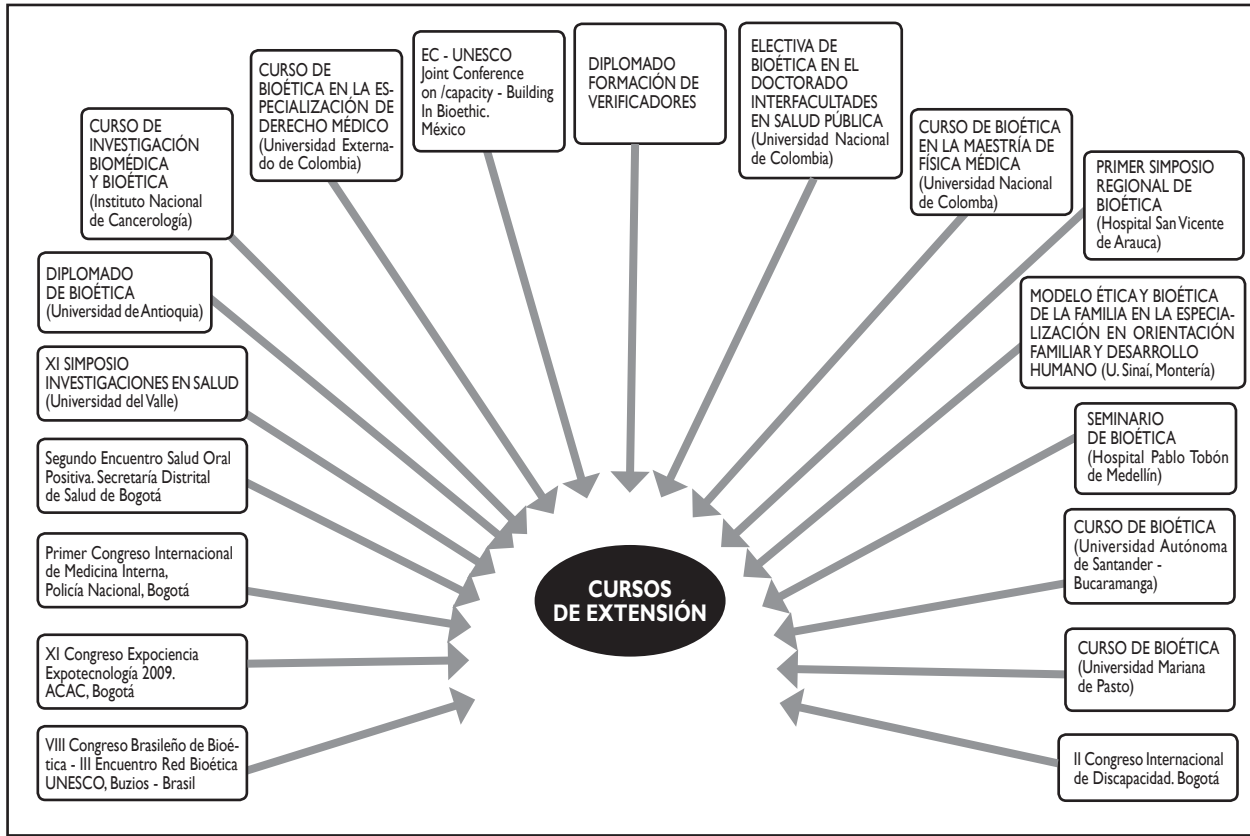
CURSOS DE EXTENSIÓN

VIII Congreso Brasileño de Bioética - III Encuentro Red Bioética UNESCO, Buzios - Brasil

XI Congreso Expociencia Expotecnología 2009. ACAC, Bogotá

Primer Congreso Internacional de Medicina Interna, Policía Nacional, Bogotá

Segundo Encuentro Salud Oral Positiva. Secretaría Distrital de Salud de Bogotá

XI SIMPOSIO INVESTIGACIONES EN SALUD (Universidad del Valle)

DIPLOMADO DE BIOÉTICA (Universidad de Antioquia)

CURSO DE INVESTIGACIÓN BIOMÉDICA Y BIOÉTICA (Instituto Nacional de Cancerología)

CURSO DE BIOÉTICA EN LA ESPECIALIZACIÓN DE DERECHO MÉDICO (Universidad Externado de Colombia)

EC - UNESCO Joint Conference on /capacity - Building In Bioethic. México

DIPLOMADO FORMACIÓN DE VERIFICADORES

ELECTIVA DE BIOÉTICA EN EL DOCTORADO INTERFACULTADES EN SALUD PÚBLICA (Universidad Nacional de Colombia)

CURSO DE BIOÉTICA EN LA MAESTRÍA DE FÍSICA MÉDICA (Universidad Nacional de Colomba)

PRIMER SIMPOSIO REGIONAL DE BIOÉTICA (Hospital San Vicente de Arauca)

MODELO ÉTICA Y BIOÉTICA DE LA FAMILIA EN LA ESPECIALIZACIÓN EN ORIENTACIÓN FAMILIAR Y DESARROLLO HUMANO (U. Sinaí, Montería)

SEMINARIO DE BIOÉTICA (Hospital Pablo Tobón de Medellín)

CURSO DE BIOÉTICA (Universidad Autónoma de Santander - Bucaramanga)

CURSO DE BIOÉTICA (Universidad Mariana de Pasto)

II Congreso Internacional de Discapacidad. Bogotá